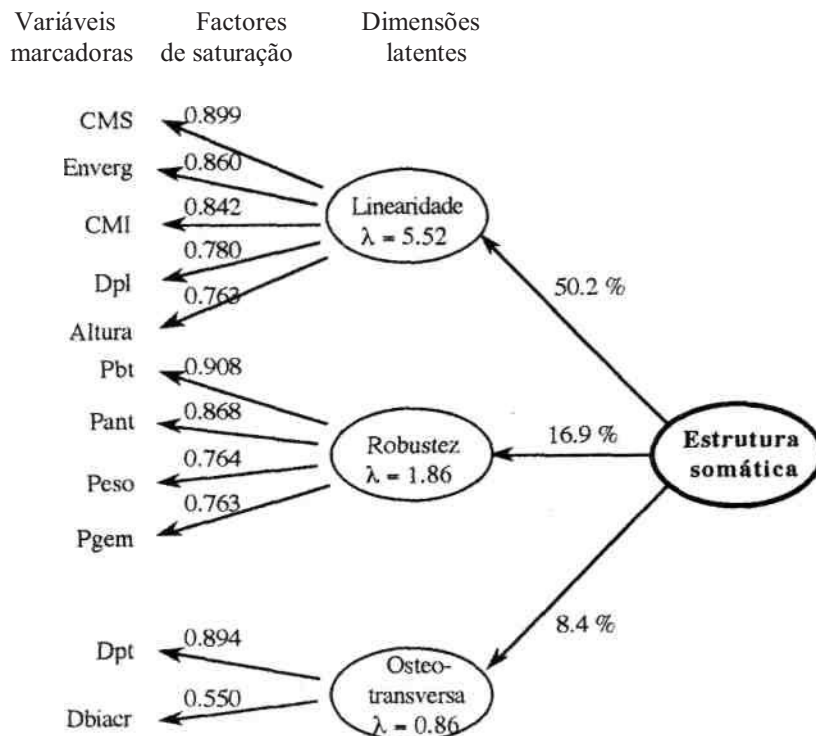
Variáveis marcadoras

Factores de saturação

Dimensões latentes

CMS
0.899
Enverg
0.860
CMI
0.842
0.780
Dpl
0.763
Altura

Linearidade
$\lambda = 5.52$

50.2 %

Pbt
0.908
Pant
0.868
0.764
Peso
0.763
Pgem

Robustez
$\lambda = 1.86$

16.9 %

Estrutura somática

8.4 %

Dpt
0.894
0.550
Dbiacr

Osteo-transversa
$\lambda = 0.86$